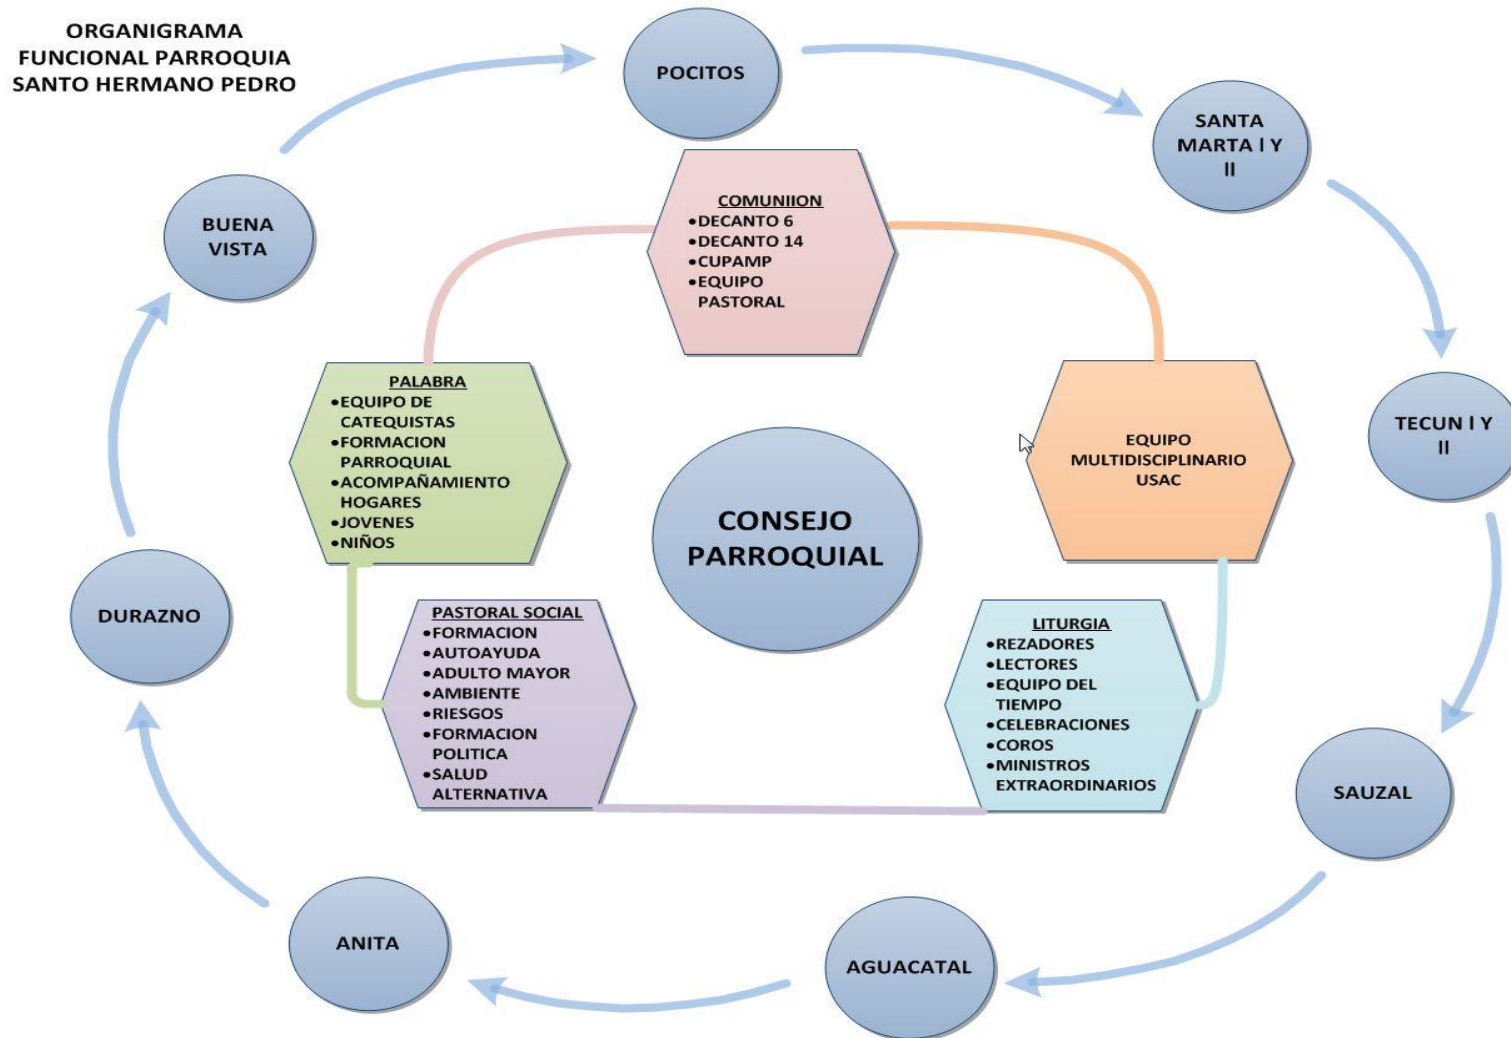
ORGANIGRAMA FUNCIONAL PARROQUIA SANTO HERMANO PEDRO

POCITOS

SANTA MARTA I Y II

TECUN I Y II

SAUZAL

AGUACATAL

ANITA

DURAZNO

BUENA VISTA

COMUNIION
•DECANTO 6
•DECANTO 14
•CUPAMP
•EQUIPO PASTORAL

PALABRA
•EQUIPO DE CATEQUISTAS
•FORMACION PARROQUIAL
•ACOMPAÑAMIENTO HOGARES
•JOVENES
•NIÑOS

EQUIPO MULTIDISCIPLINARIO USAC

CONSEJO PARROQUIAL

PASTORAL SOCIAL
•FORMACION
•AUTOAYUDA
•ADULTO MAYOR
•AMBIENTE
•RIESGOS
•FORMACION POLITICA
•SALUD ALTERNATIVA

LITURGIA
•REZADORES
•LECTORES
•EQUIPO DEL TIEMPO
•CELEBRACIONES
•COROS
•MINISTROS EXTRAORDINARIOS